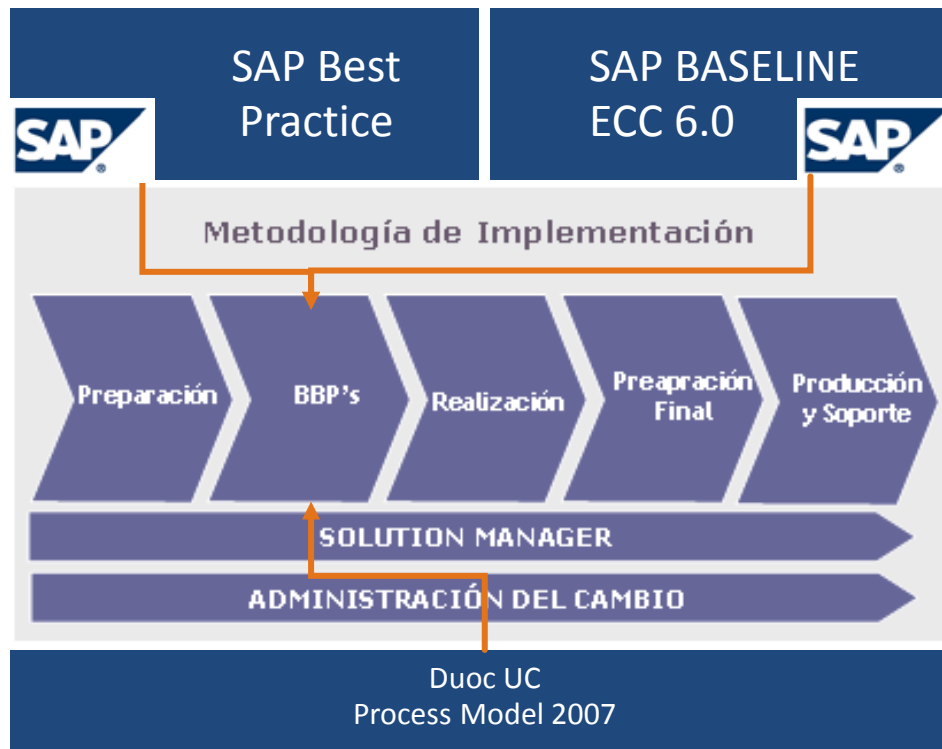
SAP Best Practice

SAP

SAP BASELINE ECC 6.0

SAP

Metodología de Implementación

Preparación

BBP's

Realización

Preapración Final

Producción y Soporte

SOLUTION MANAGER

ADMINISTRACIÓN DEL CAMBIO

Duoc UC
Process Model 2007